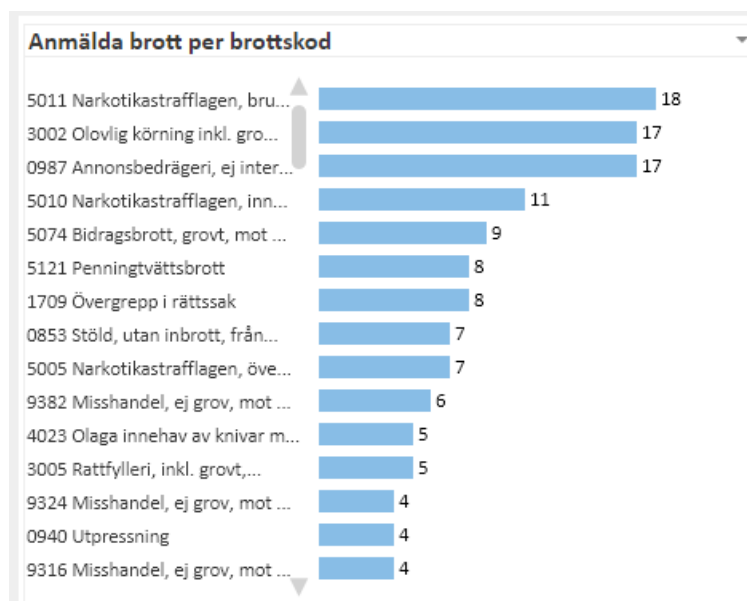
Anmälda brott per brottskod

| | |
|---|---|
| 5011 Narkotikastrafflagen, bru... | 18 |
| 3002 Olovlig körning inkl. gro... | 17 |
| 0987 Annonsbedrägeri, ej inter... | 17 |
| 5010 Narkotikastrafflagen, inn... | 11 |
| 5074 Bidragsbrott, grovt, mot ... | 9 |
| 5121 Penningtvättsbrott | 8 |
| 1709 Övergrepp i rättssak | 8 |
| 0853 Stöld, utan inbrott, från... | 7 |
| 5005 Narkotikastrafflagen, öve... | 7 |
| 9382 Misshandel, ej grov, mot ... | 6 |
| 4023 Olaga innehav av knivar m... | 5 |
| 3005 Rattfylleri, inkl. grovt,... | 5 |
| 9324 Misshandel, ej grov, mot ... | 4 |
| 0940 Utpressning | 4 |
| 9316 Misshandel, ej grov, mot ... | 4 |